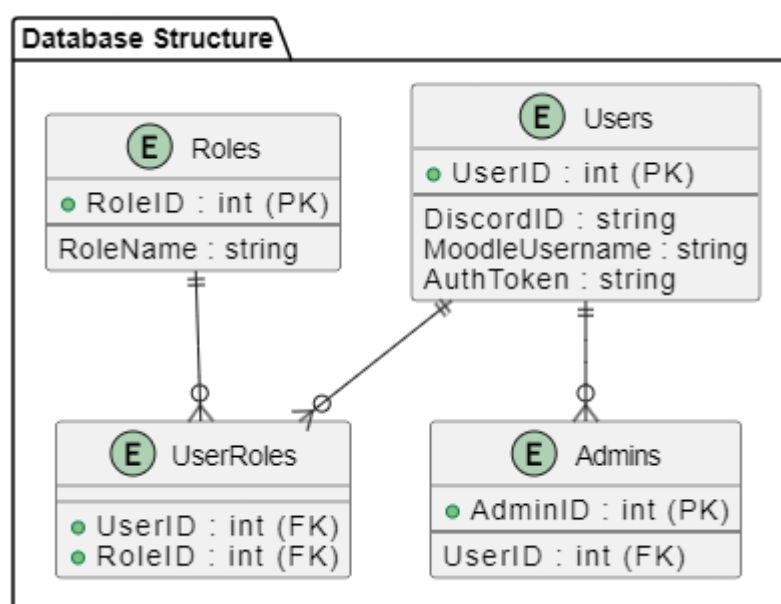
Database Structure

E Roles
RoleID : int (PK)
RoleName : string

E Users
UserID : int (PK)
DiscordID : string
MoodleUsername : string
AuthToken : string

E UserRoles
UserID : int (FK)
RoleID : int (FK)

E Admins
AdminID : int (PK)
UserID : int (FK)